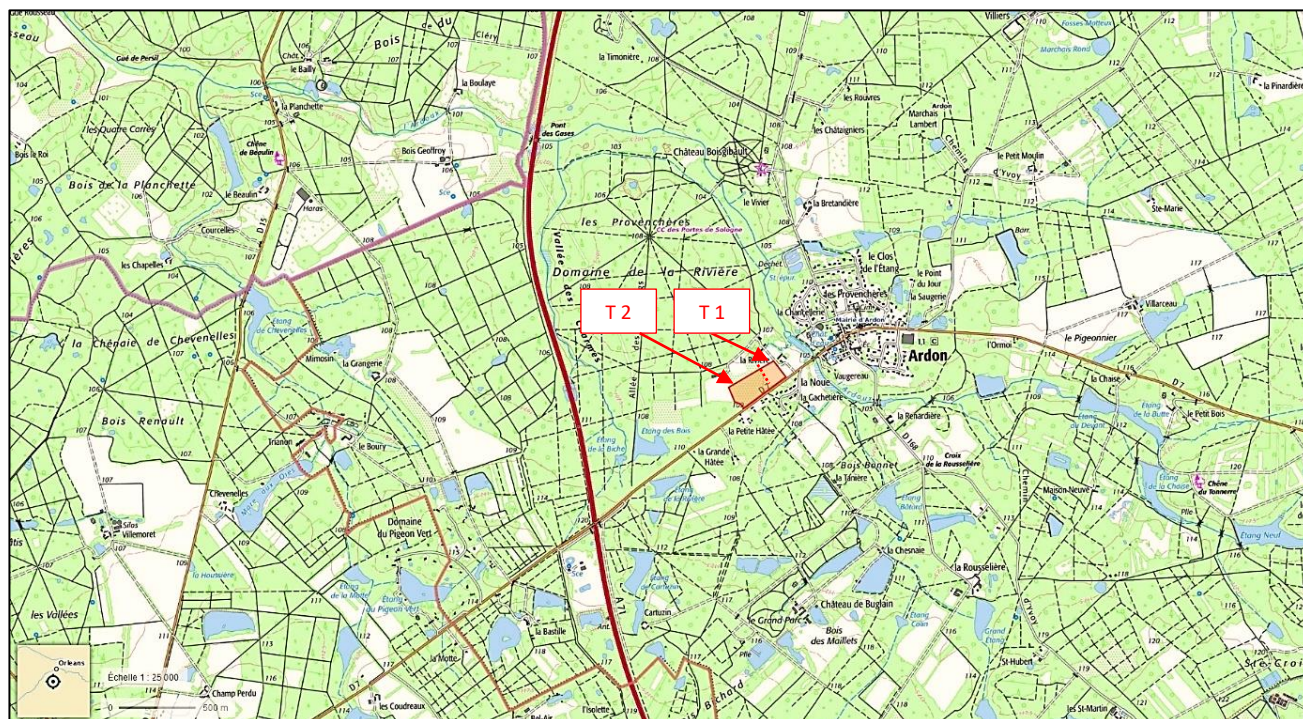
T 2
T 1
Bois du Cléry
la Timonière
Villiers
Fosses Motteux
Marchais Rond
la Pinardière
le Bailly
la Boulaye
la Planchette
les Quatre Corrès
Château de Beaulin
Pont des Gases
Bois Geoffroy
Château Boisgibault
les Rouvres
les Châtaigniers
Marchais Lambert
Ardon
le Petit Moulin
Bois le Roi
Bois de la Planchette
le Beaulin
Haras
le Vivier
la Bretandière
Ste-Marie
Courcelles
les Provenchères
CC des Portes de Sologne
les Chapelles
Vallée des Cinq Sapes
Domaine de la Rivière
le Clos de l'Étang
le Point du Jour
la Saugerie
Étang de Chevenelles
les Provenchères
Villarceau
la Chantelerie
Mairie d'Ardon
la Chênaie de Chevenelles
Mimosin
la Grangerie
la Rivière
Ardon
l'Orme
le Pigeonnier
la Noue
Vaugereau
la Chaise
la Cachetière
la Renardière
Étang de la Butte
le Petit Bois
Bois Renault
Allée des Bois
Étang des Bois
Étang de la Biche
la Petite Hâtée
Étang du Désert
Trianon
le Boury
la Grande Hâtée
Bois Bonnet
Croix de la Rousselière
la Tanière
Étang de la Chaise
Chêne du Tonnerre
Chevenelles
Maison-Neuve
Sifos
Vilemoret
Domaine du Pigeon Vert
la Chesnaie
Étang Neuf
la Houssière
la Motte
Étang du Pigeon Vert
la Rousselière
Château de Buglain
Cartuzin
A71
Grand Parc
Bois des Maillets
Étang Cœur
Grand Étang
les Vallées
la Bastille
St-Hubert
Ste-Croix
la Motte
Champ Perdu
Orléans
Échelle 1 : 25 000
0
500 m
les Coudreaux
l'Isolette
Bel-Air
Bichord
St-Martin
D7
D168